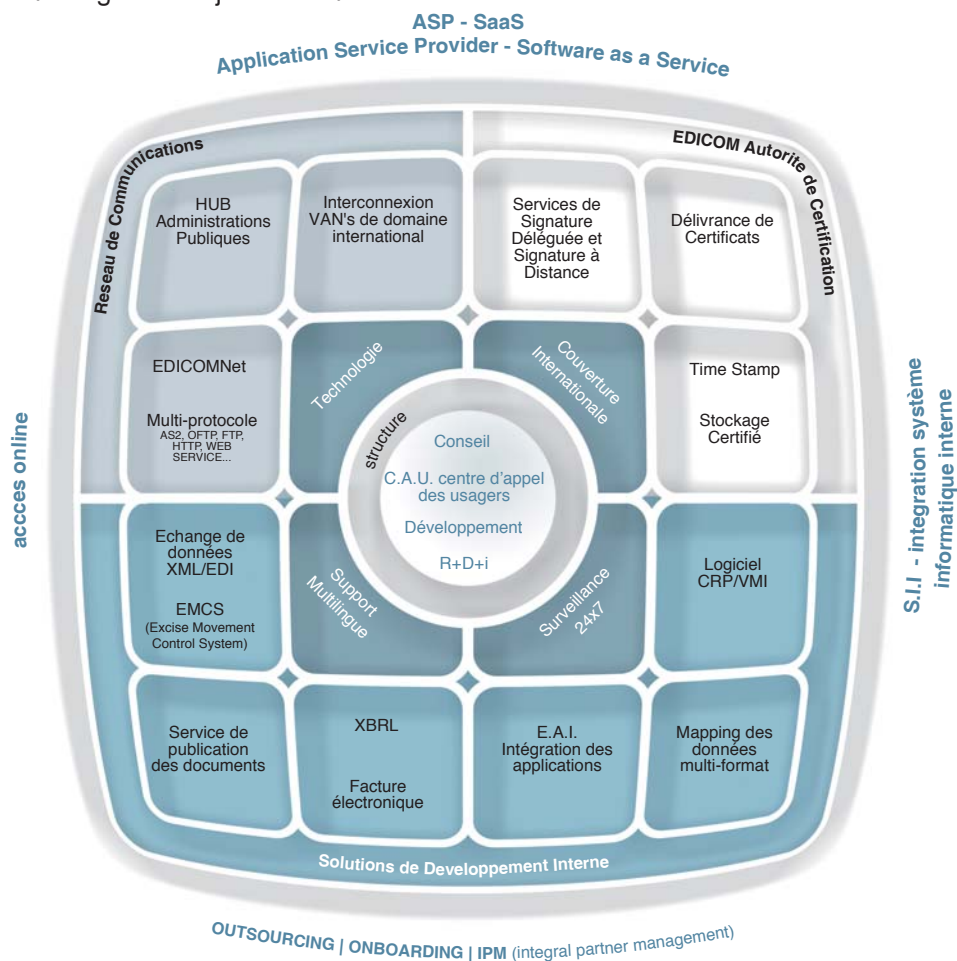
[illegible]

ASP - SaaS
Application Service Provider - Software as a Service

Reseau de Communications

EDICOM Autorite de Certification

HUB Administrations Publiques

Interconnexion VAN's de domaine international

Services de Signature Déléguée et Signature à Distance

Délivrance de Certificats

EDICOMNet

Multi-protocole
AS2, OFTP, FTP, HTTP, WEB SERVICE...

Technologie

Couverture Internationale

Time Stamp

Stockage Certifié

structure

Conseil

C.A.U. centre d'appel des usagers

Développement

R+D+i

acces online

S.I.I - integration système informatique interne

Echange de données XML/EDI

EMCS
(Excise Movement Control System)

Support Multilingue

Surveillance 24x7

Logiciel CRP/VMI

Service de publication des documents

XBRL

Facture électronique

E.A.I. Intégration des applications

Mapping des données multi-format

Solutions de Developpement Interne

OUTSOURCING | ONBOARDING | IPM (integral partner management)